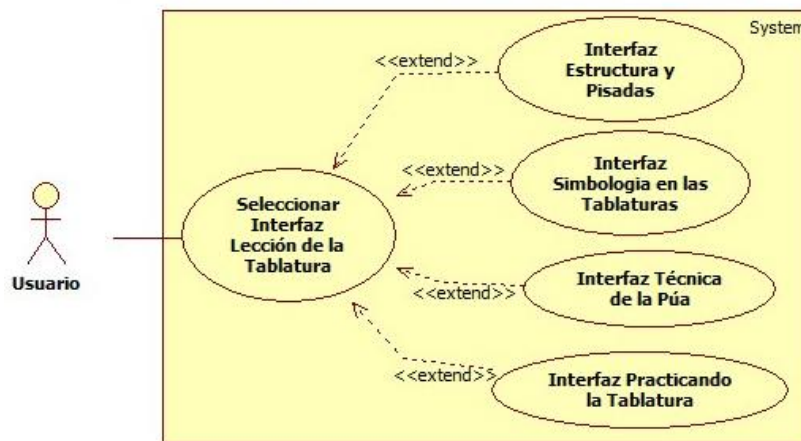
System

Usuario

Seleccionar Interfaz Lección de la Tablatura

<<extend>>

Interfaz Estructura y Pisadas

<<extend>>

Interfaz Simbologia en las Tablaturas

<<extend>>

Interfaz Técnica de la Púa

<<extend>>

Interfaz Practicando la Tablatura